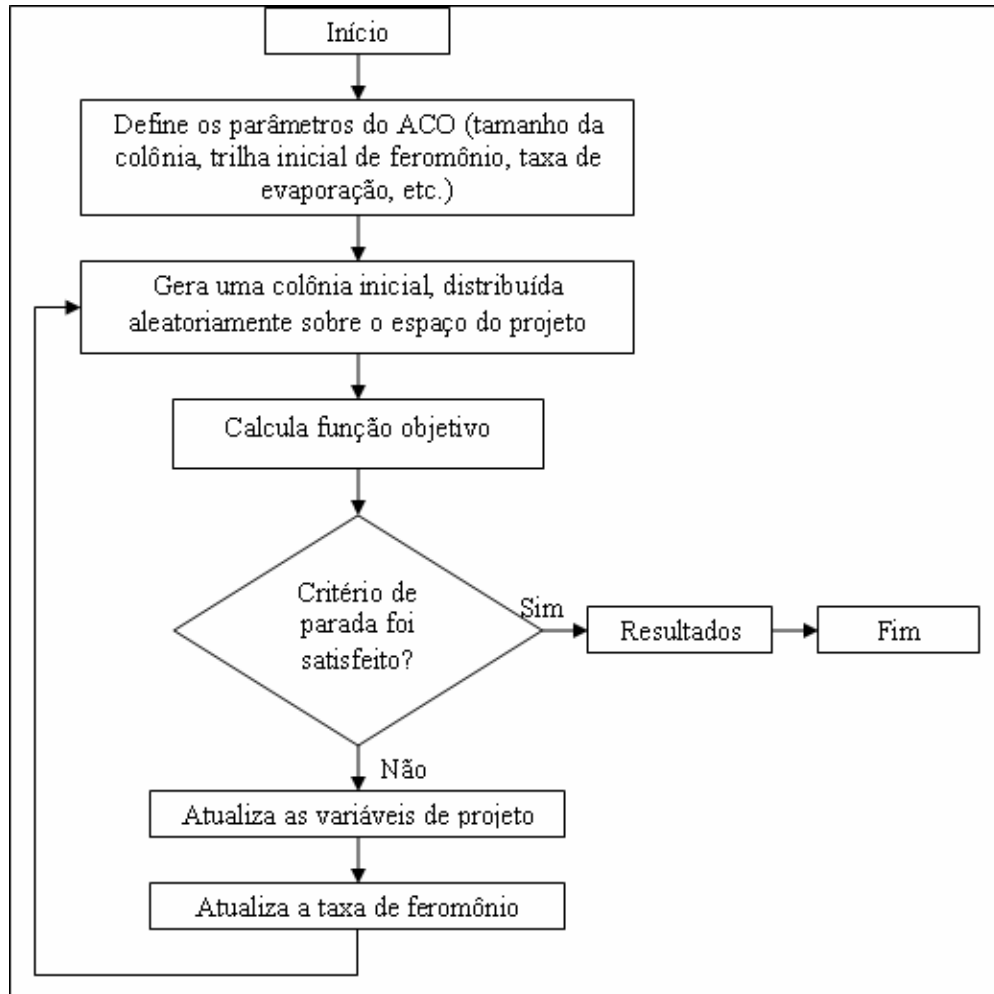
Início

Define os parâmetros do ACO (tamanho da colônia, trilha inicial de feromônio, taxa de evaporação, etc.)

Gera uma colônia inicial, distribuída aleatoriamente sobre o espaço do projeto

Calcula função objetivo

Critério de parada foi satisfeito?

Sim

Resultados

Fim

Não

Atualiza as variáveis de projeto

Atualiza a taxa de feromônio